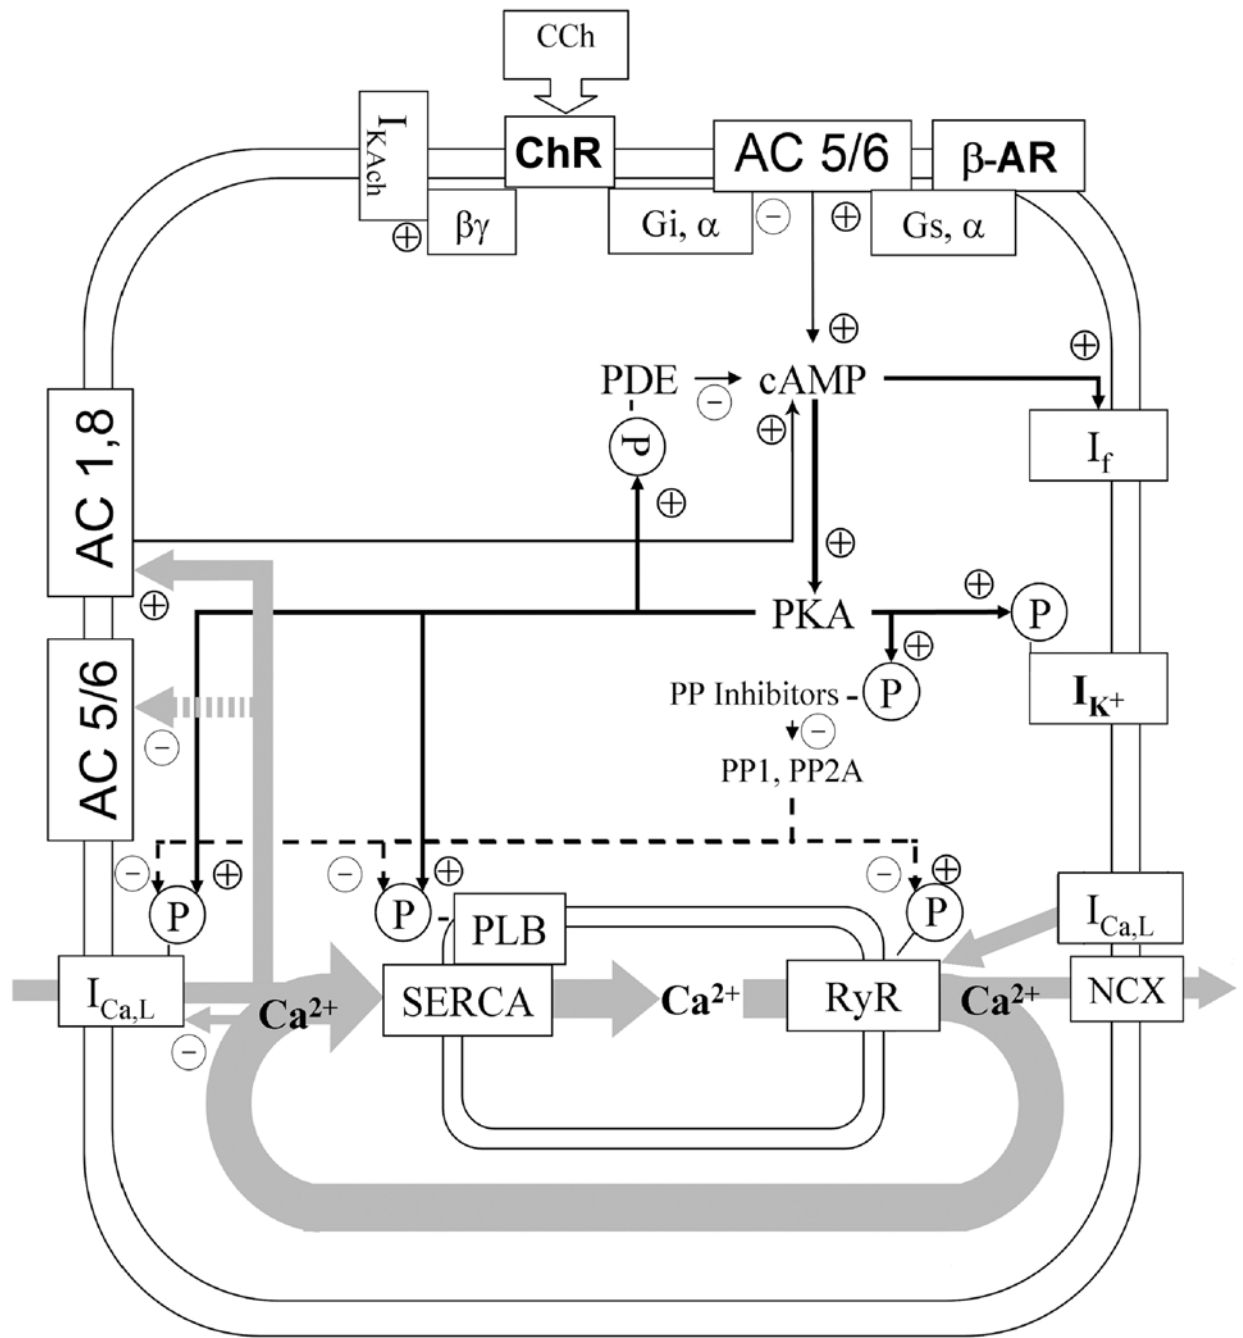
CCh

$I_{KAch}$

ChR

AC 5/6

β-AR

⊕ βγ

Gi, α ⊖ ⊕ Gs, α

⊕

⊕

PDE ⊖ cAMP

P ⊕

$I_f$

⊕

AC 1,8

⊕

⊕

PKA ⊕ P

⊕

AC 5/6

PP Inhibitors - P

$I_{K^+}$

⊖

⊖

PP1, PP2A

⊖ ⊕ ⊖ ⊕ ⊖ ⊕

P P PLB P

$I_{Ca,L}$

$I_{Ca,L}$ $Ca^{2+}$ SERCA $Ca^{2+}$ RyR $Ca^{2+}$ NCX

⊖